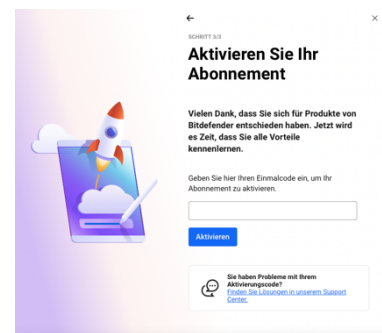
←

×

SCHRITT 3/3

Aktivieren Sie Ihr Abonnement

Vielen Dank, dass Sie sich für Produkte von Bitdefender entschieden haben. Jetzt wird es Zeit, dass Sie alle Vorteile kennenlernen.

Geben Sie hier Ihren Einmalcode ein, um Ihr Abonnement zu aktivieren.

Aktivieren

Sie haben Probleme mit Ihrem Aktivierungscode?
Finden Sie Lösungen in unserem Support Center.